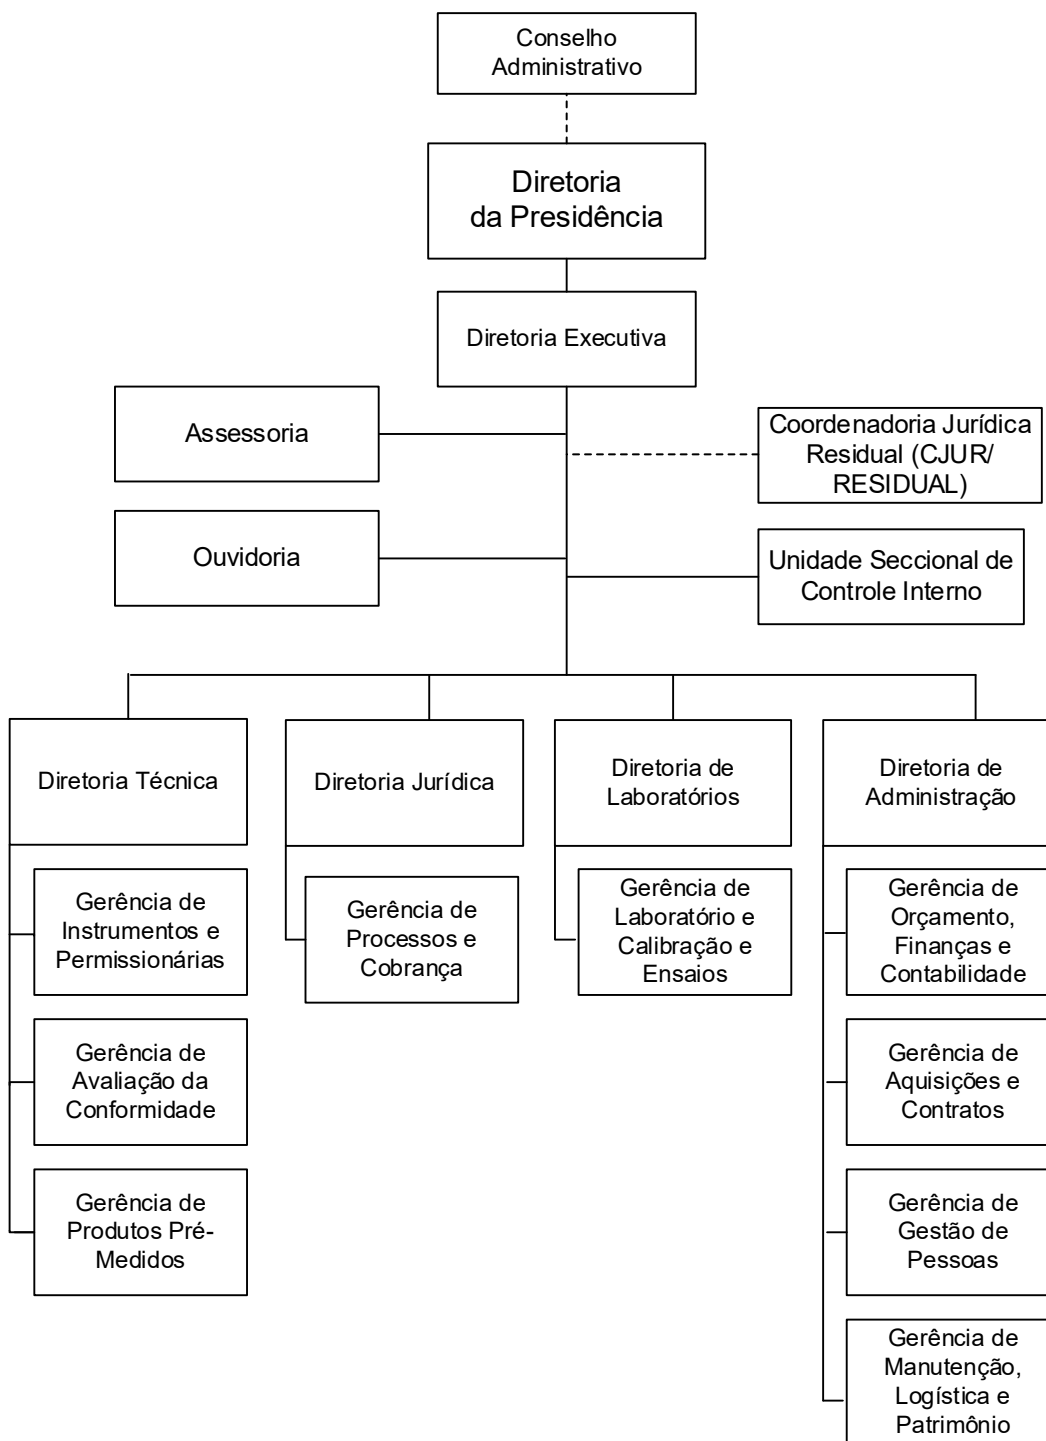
Conselho Administrativo

Diretoria da Presidência

Diretoria Executiva

Assessoria

Coordenadoria Jurídica Residual (CJUR/ RESIDUAL)

Ouvidoria

Unidade Seccional de Controle Interno

Diretoria Técnica

Gerência de Instrumentos e Permissionárias

Gerência de Avaliação da Conformidade

Gerência de Produtos Pré-Medidos

Diretoria Jurídica

Gerência de Processos e Cobrança

Diretoria de Laboratórios

Gerência de Laboratório e Calibração e Ensaios

Diretoria de Administração

Gerência de Orçamento, Finanças e Contabilidade

Gerência de Aquisições e Contratos

Gerência de Gestão de Pessoas

Gerência de Manutenção, Logística e Patrimônio